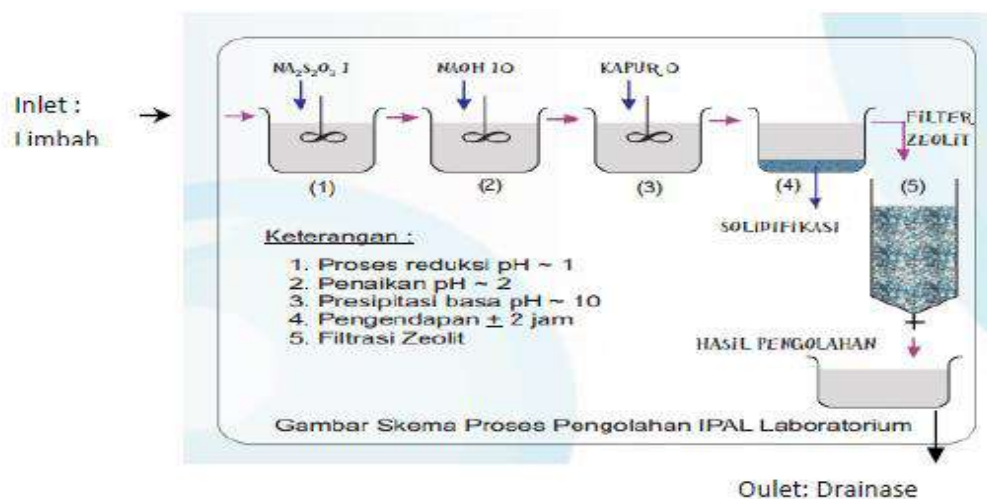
Inlet : Limbah

$NA_2S_2O_3$ 1

NAOH 10

KAPUR O

FILTER ZEOLIT

(1)

(2)

(3)

(4)

(5)

SOLIDIFIKASI

Keterangan :

1. Proses reduksi pH ~ 1
2. Penaikan pH ~ 2
3. Presipitasi basa pH ~ 10
4. Pengendapan ± 2 jam
5. Filtrasi Zeolit

HASIL PENGOLAHAN

Gambar Skema Proses Pengolahan IPAL Laboratorium

Oulet: Drainase